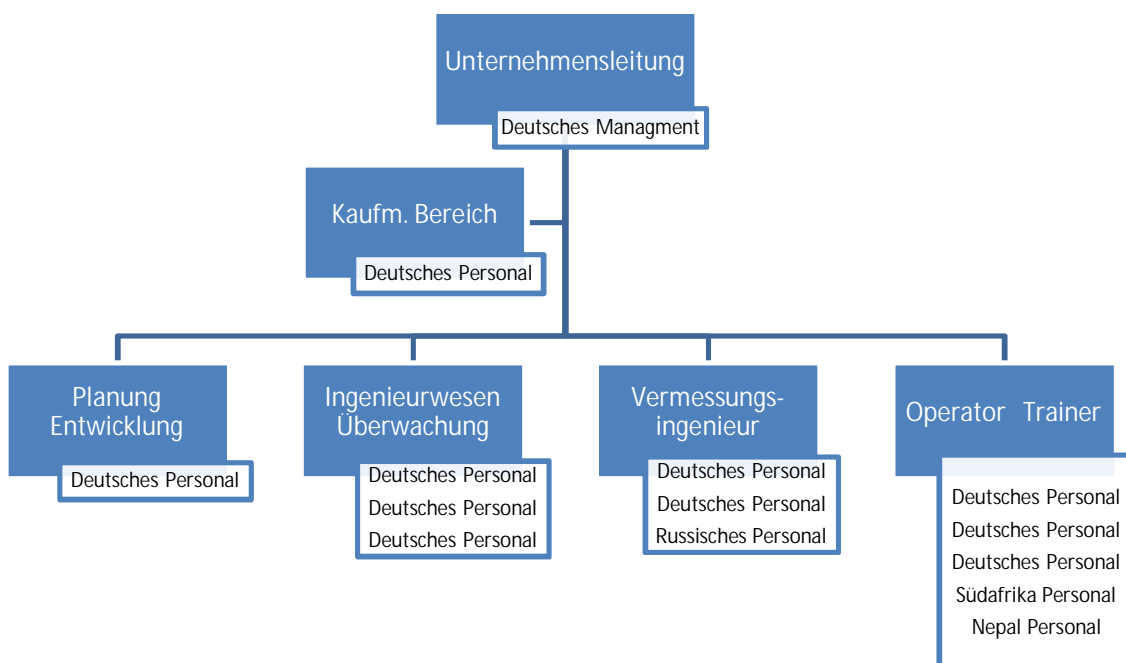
Unternehmensleitung
Deutsches Managment

Kaufm. Bereich
Deutsches Personal

Planung Entwicklung
Deutsches Personal

Ingenieurwesen Überwachung
Deutsches Personal
Deutsches Personal
Deutsches Personal

Vermessungsingenieur
Deutsches Personal
Deutsches Personal
Russisches Personal

Operator Trainer
Deutsches Personal
Deutsches Personal
Deutsches Personal
Südafrika Personal
Nepal Personal